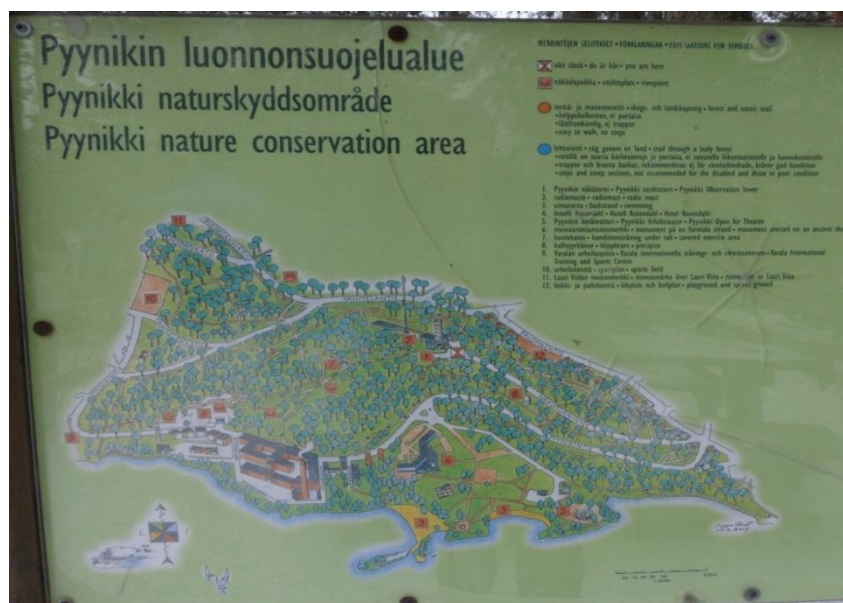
Pyynikin luonnonsuojelualue
Pyynikki naturskyddsområde
Pyynikki nature conservation area

MERKINTÖJEN SELITYKSET • FÖRKLARINGAR • EXPLANATIONS FOR SYMBOLS

olet tässä • du är här • you are here

näköalapaikka • utsiktsplats • viewpoint

metsä- ja maisemareitti • skogs- och landskapsstig • forest and scenic trail
•helppokulkuinen, ei portaita
•lättframkomlig, ej trappor
•easy to walk, no steps

lehtoreitti • stig genom en lund • trail through a leafy forest
•reitillä on paljon korkeita portaita, ei sovellu liikuntaesteisille ja huonokuntoisille
•trappor och branta backar, rekommenderas ej för rörelsehindrade, kräver god kondition
•steps and steep sections, not recommended for the disabled and those in poor condition

1. Pyynikin näkötorni • Pyynikki utsiktstorn • Pyynikki Observation tower
2. radiomasto • radiomast • radio mast
3. uimaranta • badstrand • swimming
4. hotelli Rosendahl • Hotell Rosendahl • Hotel Rosendahl
5. Pyynikin kesäteatteri • Pyynikki friluftsteater • Pyynikki Open-Air Theatre
6. muinaismuistomerkki • monument på en forntida strand • monument erected on an ancient shore
7. kuntokatos • konditionsträning under tak • covered exercise area
8. kallionjyrkänne • klippbrant • precipice
9. Varalan urheiluopisto • Varala internationella tränings- och idrottscentrum • Varala International Training and Sports Centre
10. urheilukenttä • idrottsplan • sports field
11. Lauri Kidan muistomerkki • monument över Lauri Kita • memorial to Lauri Kita
12. leikki- ja pallokenttä • lekplats och bollplan • playground and sports ground

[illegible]